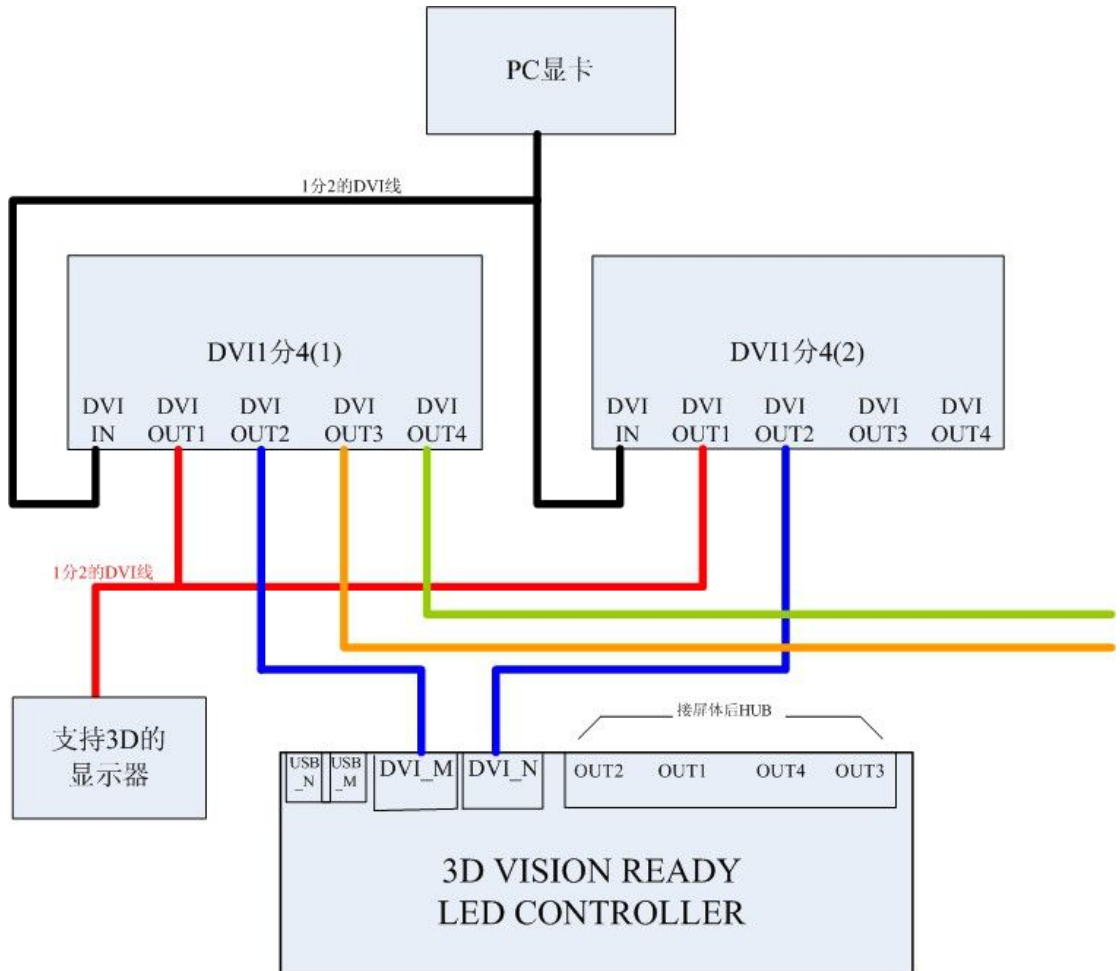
PC显卡

1分2的DVI线

DVI1分4(1)

DVI IN
DVI OUT1
DVI OUT2
DVI OUT3
DVI OUT4

DVI1分4(2)

DVI IN
DVI OUT1
DVI OUT2
DVI OUT3
DVI OUT4

1分2的DVI线

支持3D的显示器

接屏体后HUB

USB _N
USB _M
DVI_M
DVI_N
OUT2
OUT1
OUT4
OUT3

3D VISION READY
LED CONTROLLER